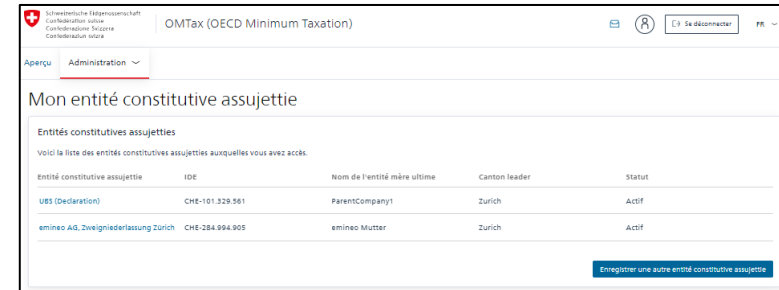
Schweizerische Eidgenossenschaft
Confédération suisse
Confederazione Svizzera
Confederaziun svizra

OMTax (OECD Minimum Taxation)

Se déconnecter

FR

Aperçu

Administration

Mon entité constitutive assujettie

Entités constitutives assujetties

Voici la liste des entités constitutives assujetties auxquelles vous avez accès.

| Entité constitutive assujettie | IDE | Nom de l'entité mère ultime | Canton leader | Statut |
|---|---|---|---|---|
| UBS (Declaration) | CHE-101.329.561 | ParentCompany1 | Zurich | Actif |
| emineo AG, Zweigniederlassung Zürich | CHE-284.994.905 | emineo Mutter | Zurich | Actif |

Enregistrer une autre entité constitutive assujettie